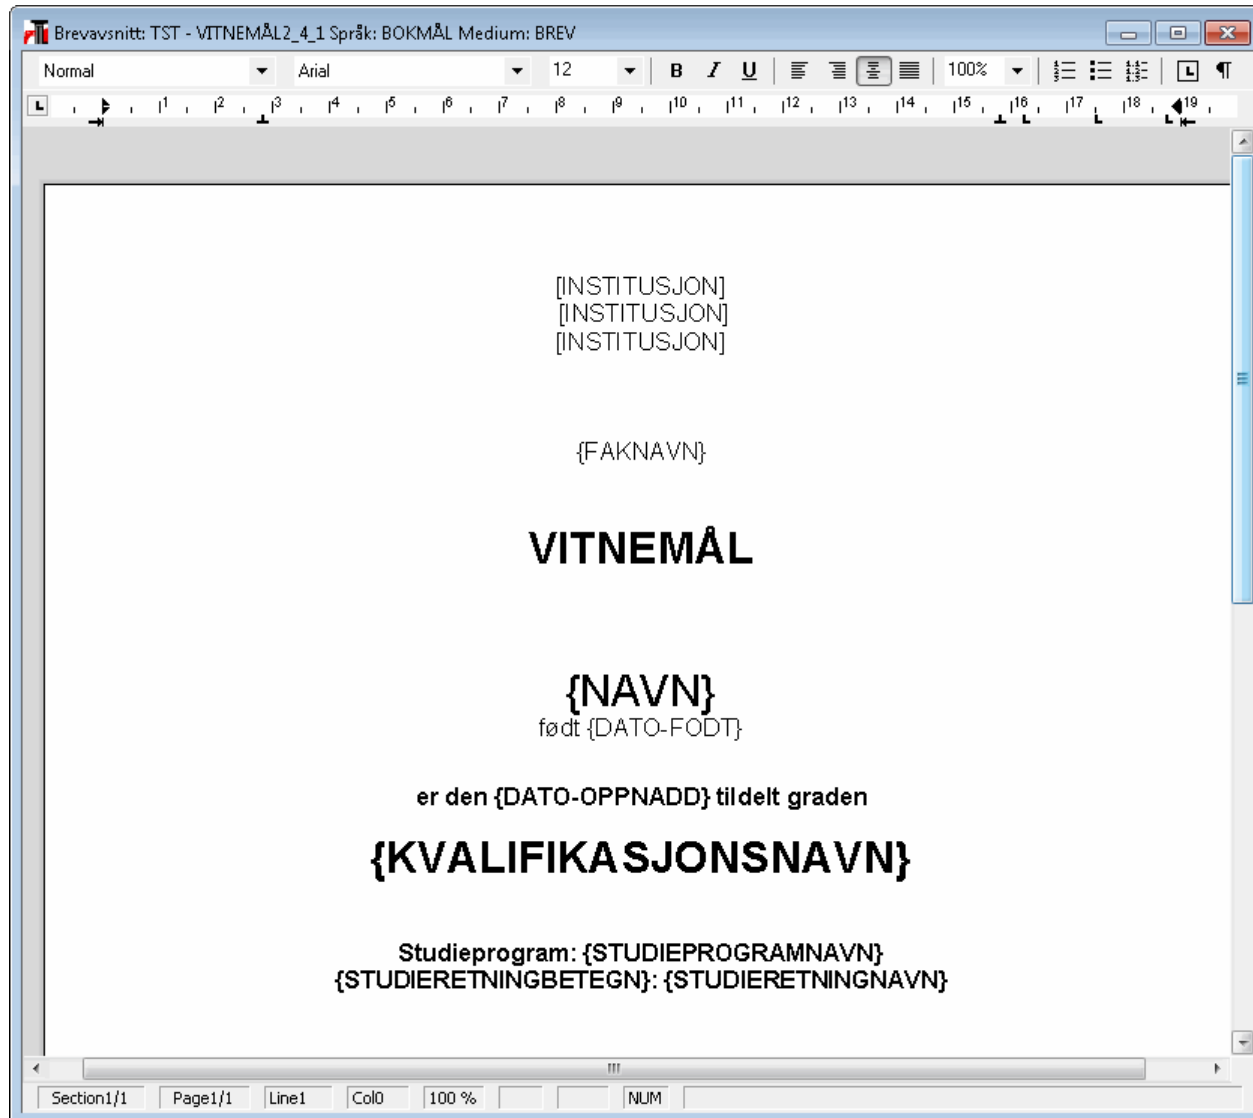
Brevavsnitt: TST - VITNEMÅL2_4_1 Språk: BOKMÅL Medium: BREV

Normal Arial 12 B I U 100%

1 2 3 4 5 6 7 8 9 10 11 12 13 14 15 16 17 18 19

[INSTITUSJON]
[INSTITUSJON]
[INSTITUSJON]

{FAKNAVN}

VITNEMÅL

{NAVN}
født {DATO-FODT}

er den {DATO-OPPNADD} tildelt graden

{KVALIFIKASJONSNAVN}

Studieprogram: {STUDIEPROGRAMNAVN}
{STUDIERETNINGBETEGN}: {STUDIERETNINGNAVN}

Section1/1 Page1/1 Line1 Col0 100 % NUM